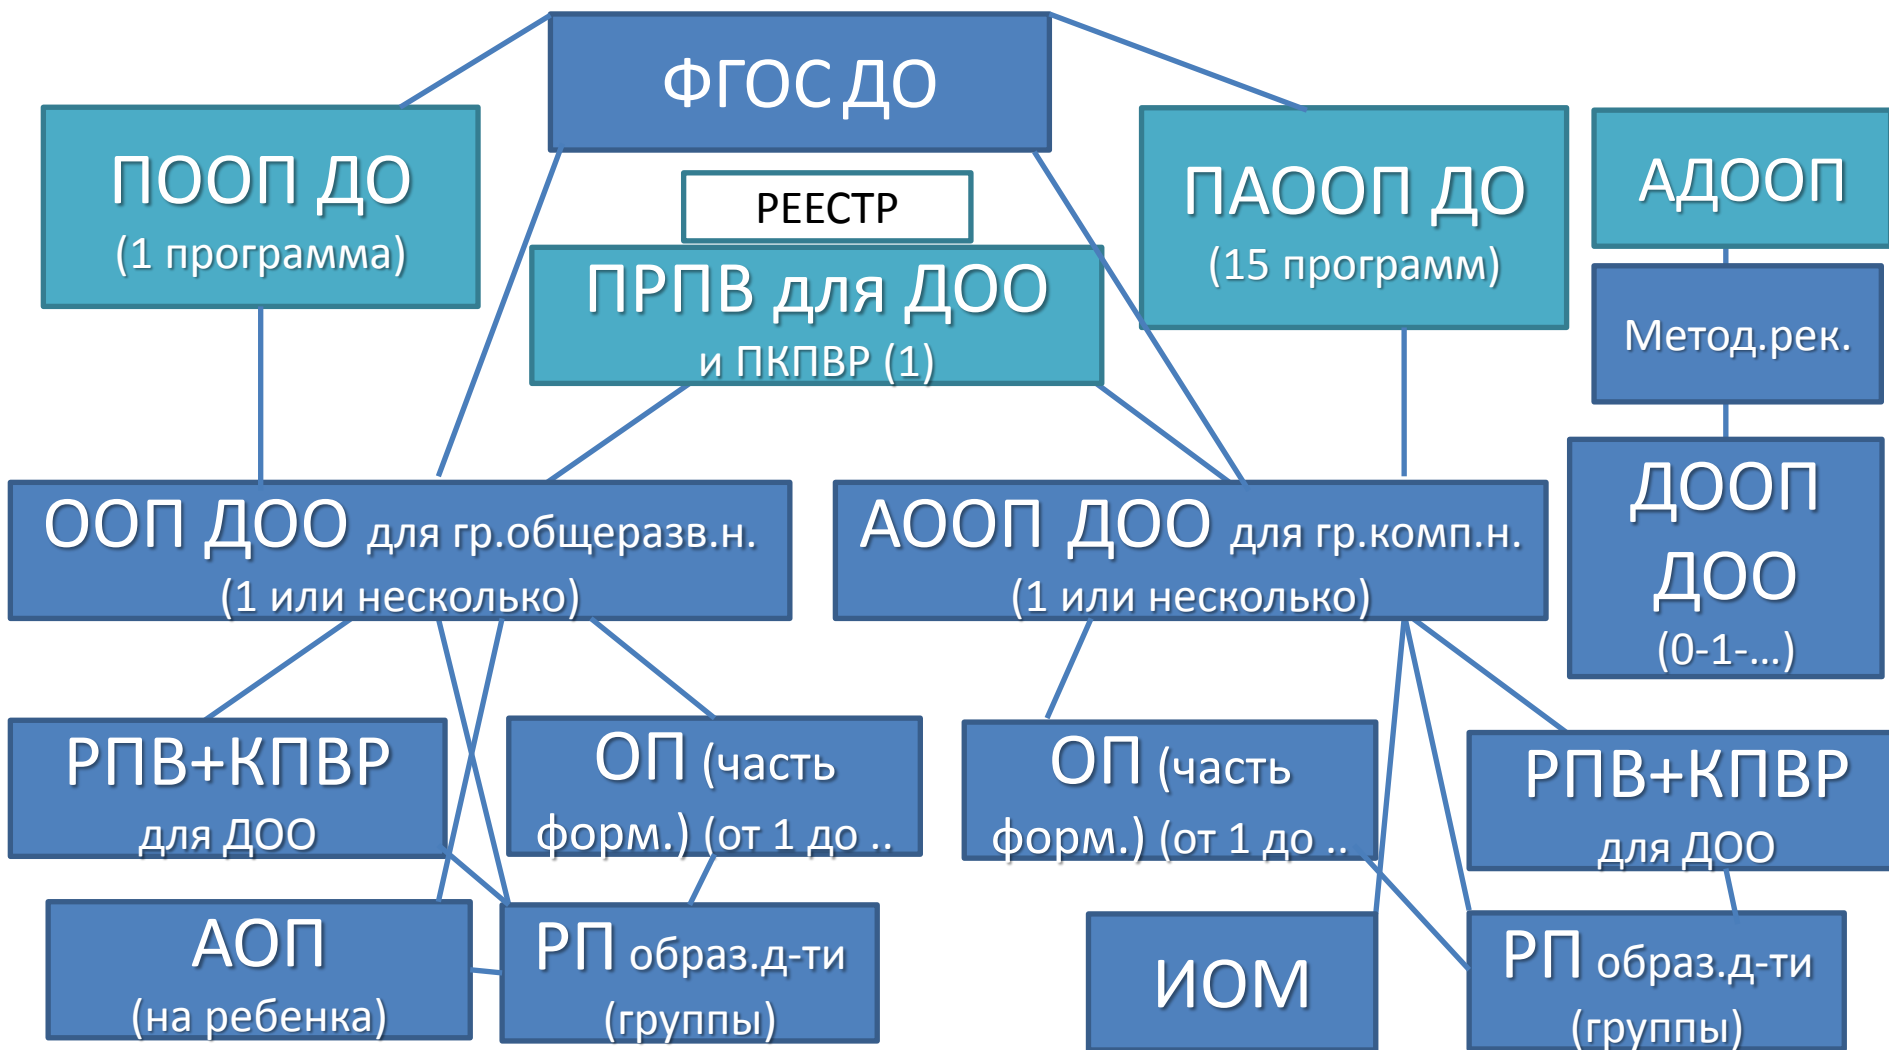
ФГОС ДО

ПООП ДО
(1 программа)

РЕЕСТР

ПРПВ для ДОО
и ПКПВР (1)

ПАООП ДО
(15 программ)

АДООП

Метод.рек.

ДООП
ДОО
(0-1-…)

ООП ДОО для гр.общеразв.н.
(1 или несколько)

АООП ДОО для гр.комп.н.
(1 или несколько)

РПВ+КПВР
для ДОО

ОП (часть
форм.) (от 1 до ..

ОП (часть
форм.) (от 1 до ..

РПВ+КПВР
для ДОО

АОП
(на ребенка)

РП образ.д-ти
(группы)

ИОМ

РП образ.д-ти
(группы)